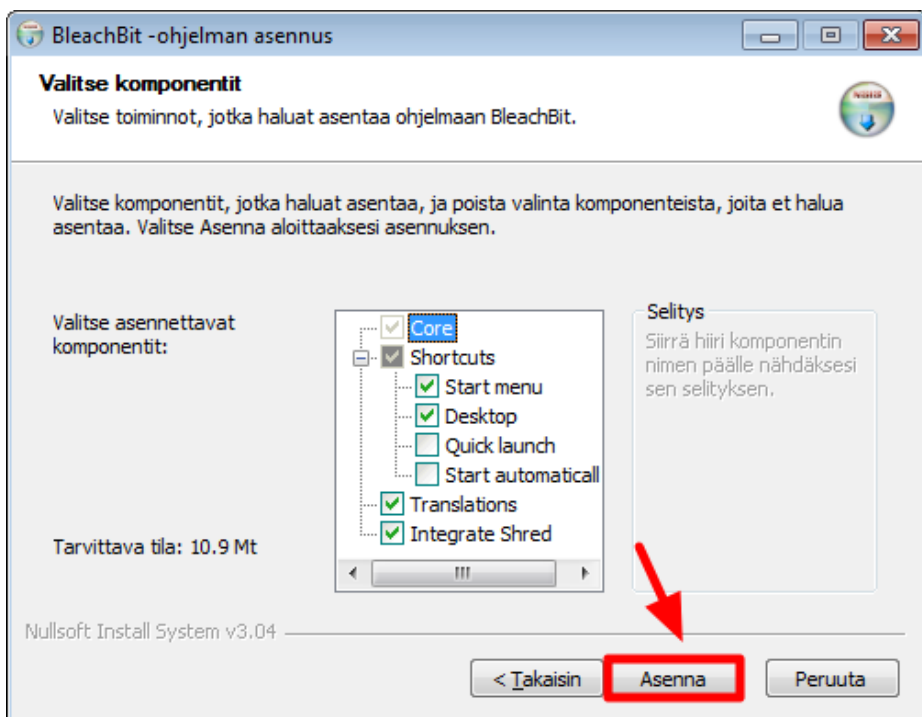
BleachBit -ohjelman asennus

Valitse komponentit

Valitse toiminnot, jotka haluat asentaa ohjelmaan BleachBit.

Valitse komponentit, jotka haluat asentaa, ja poista valinta komponenteista, joita et halua asentaa. Valitse Asenna aloittaaksesi asennuksen.

Valitse asennettavat komponentit:

Core
Shortcuts
Start menu
Desktop
Quick launch
Start automaticall
Translations
Integrate Shred

Selitys
Siirrä hiiri komponentin nimen päälle nähdäksesi sen selityksen.

Tarvittava tila: 10.9 Mt

Nullsoft Install System v3.04

< Takaisin
Asenna
Peruuta